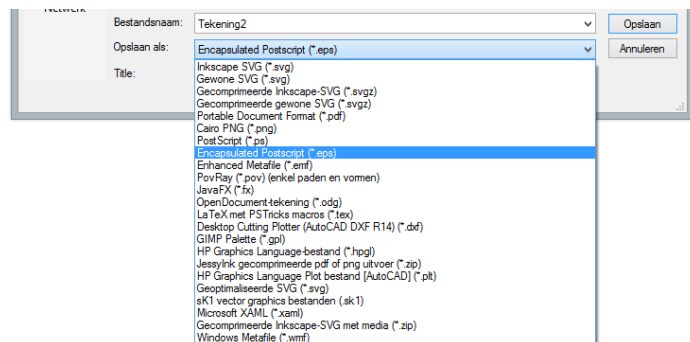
Netwerk

Bestandsnaam: Tekening2

Opslaan

Opslaan als: Encapsulated Postscript (*.eps)

Annuleren

Title:

Inkscape SVG (*.svg)
Gewone SVG (*.svg)
Gecomprimeerde Inkscape-SVG (*.svgz)
Gecomprimeerde gewone SVG (*.svgz)
Portable Document Format (*.pdf)
Cairo PNG (*.png)
PostScript (*.ps)
Encapsulated Postscript (*.eps)
Enhanced Metafile (*.emf)
PovRay (*.pov) (enkel paden en vormen)
JavaFX (*.fx)
OpenDocument-tekening (*.odg)
LaTeX met PSTricks macros (*.tex)
Desktop Cutting Plotter (AutoCAD DXF R14) (*.dxf)
GIMP Palette (*.gpl)
HP Graphics Language-bestand (*.hpgl)
JessyInk gecomprimeerde pdf of png uitvoer (*.zip)
HP Graphics Language Plot bestand [AutoCAD] (*.plt)
Geoptimaliseerde SVG (*.svg)
sK1 vector graphics bestanden (.sk1)
Microsoft XAML (*.xaml)
Gecomprimeerde Inkscape-SVG met media (*.zip)
Windows Metafile (*.wmf)